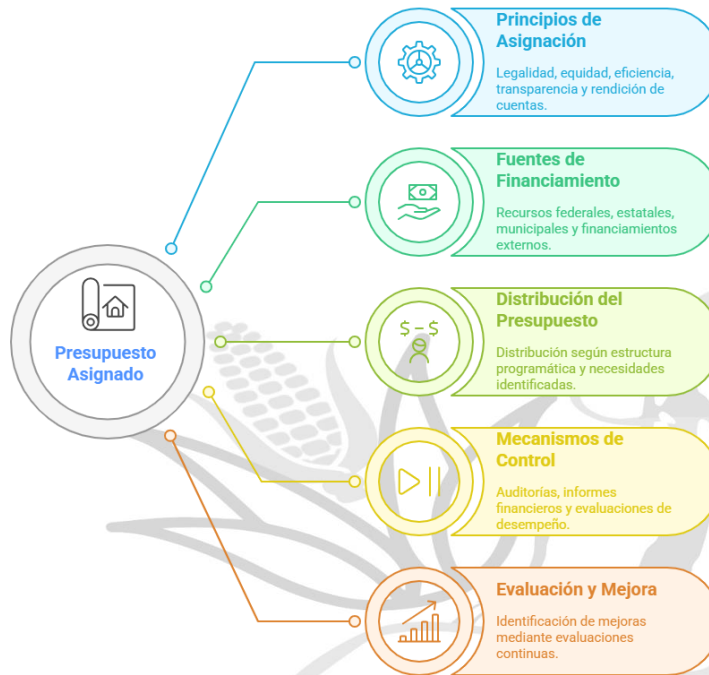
Presupuesto Asignado

Principios de Asignación

Legalidad, equidad, eficiencia, transparencia y rendición de cuentas.

Fuentes de Financiamiento

Recursos federales, estatales, municipales y financiamientos externos.

Distribución del Presupuesto

Distribución según estructura programática y necesidades identificadas.

Mecanismos de Control

Auditorías, informes financieros y evaluaciones de desempeño.

Evaluación y Mejora

Identificación de mejoras mediante evaluaciones continuas.